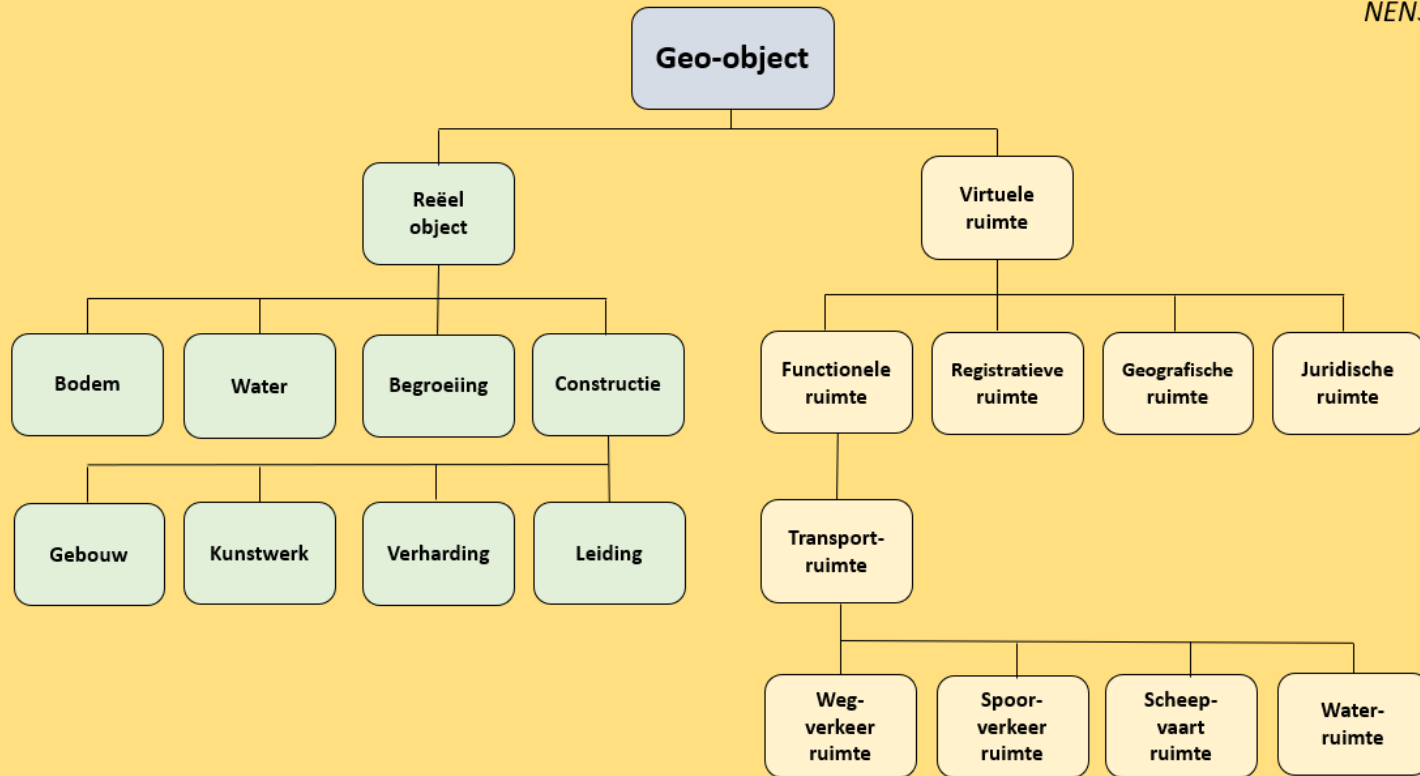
NEN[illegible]

Geo-object

Reëel object

Virtuele ruimte

Bodem

Water

Begroeiing

Constructie

Functionele ruimte

Registratieve ruimte

Geografische ruimte

Juridische ruimte

Gebouw

Kunstwerk

Verharding

Leiding

Transport-ruimte

Weg-verkeer ruimte

Spoor-verkeer ruimte

Scheep-vaart ruimte

Water-ruimte